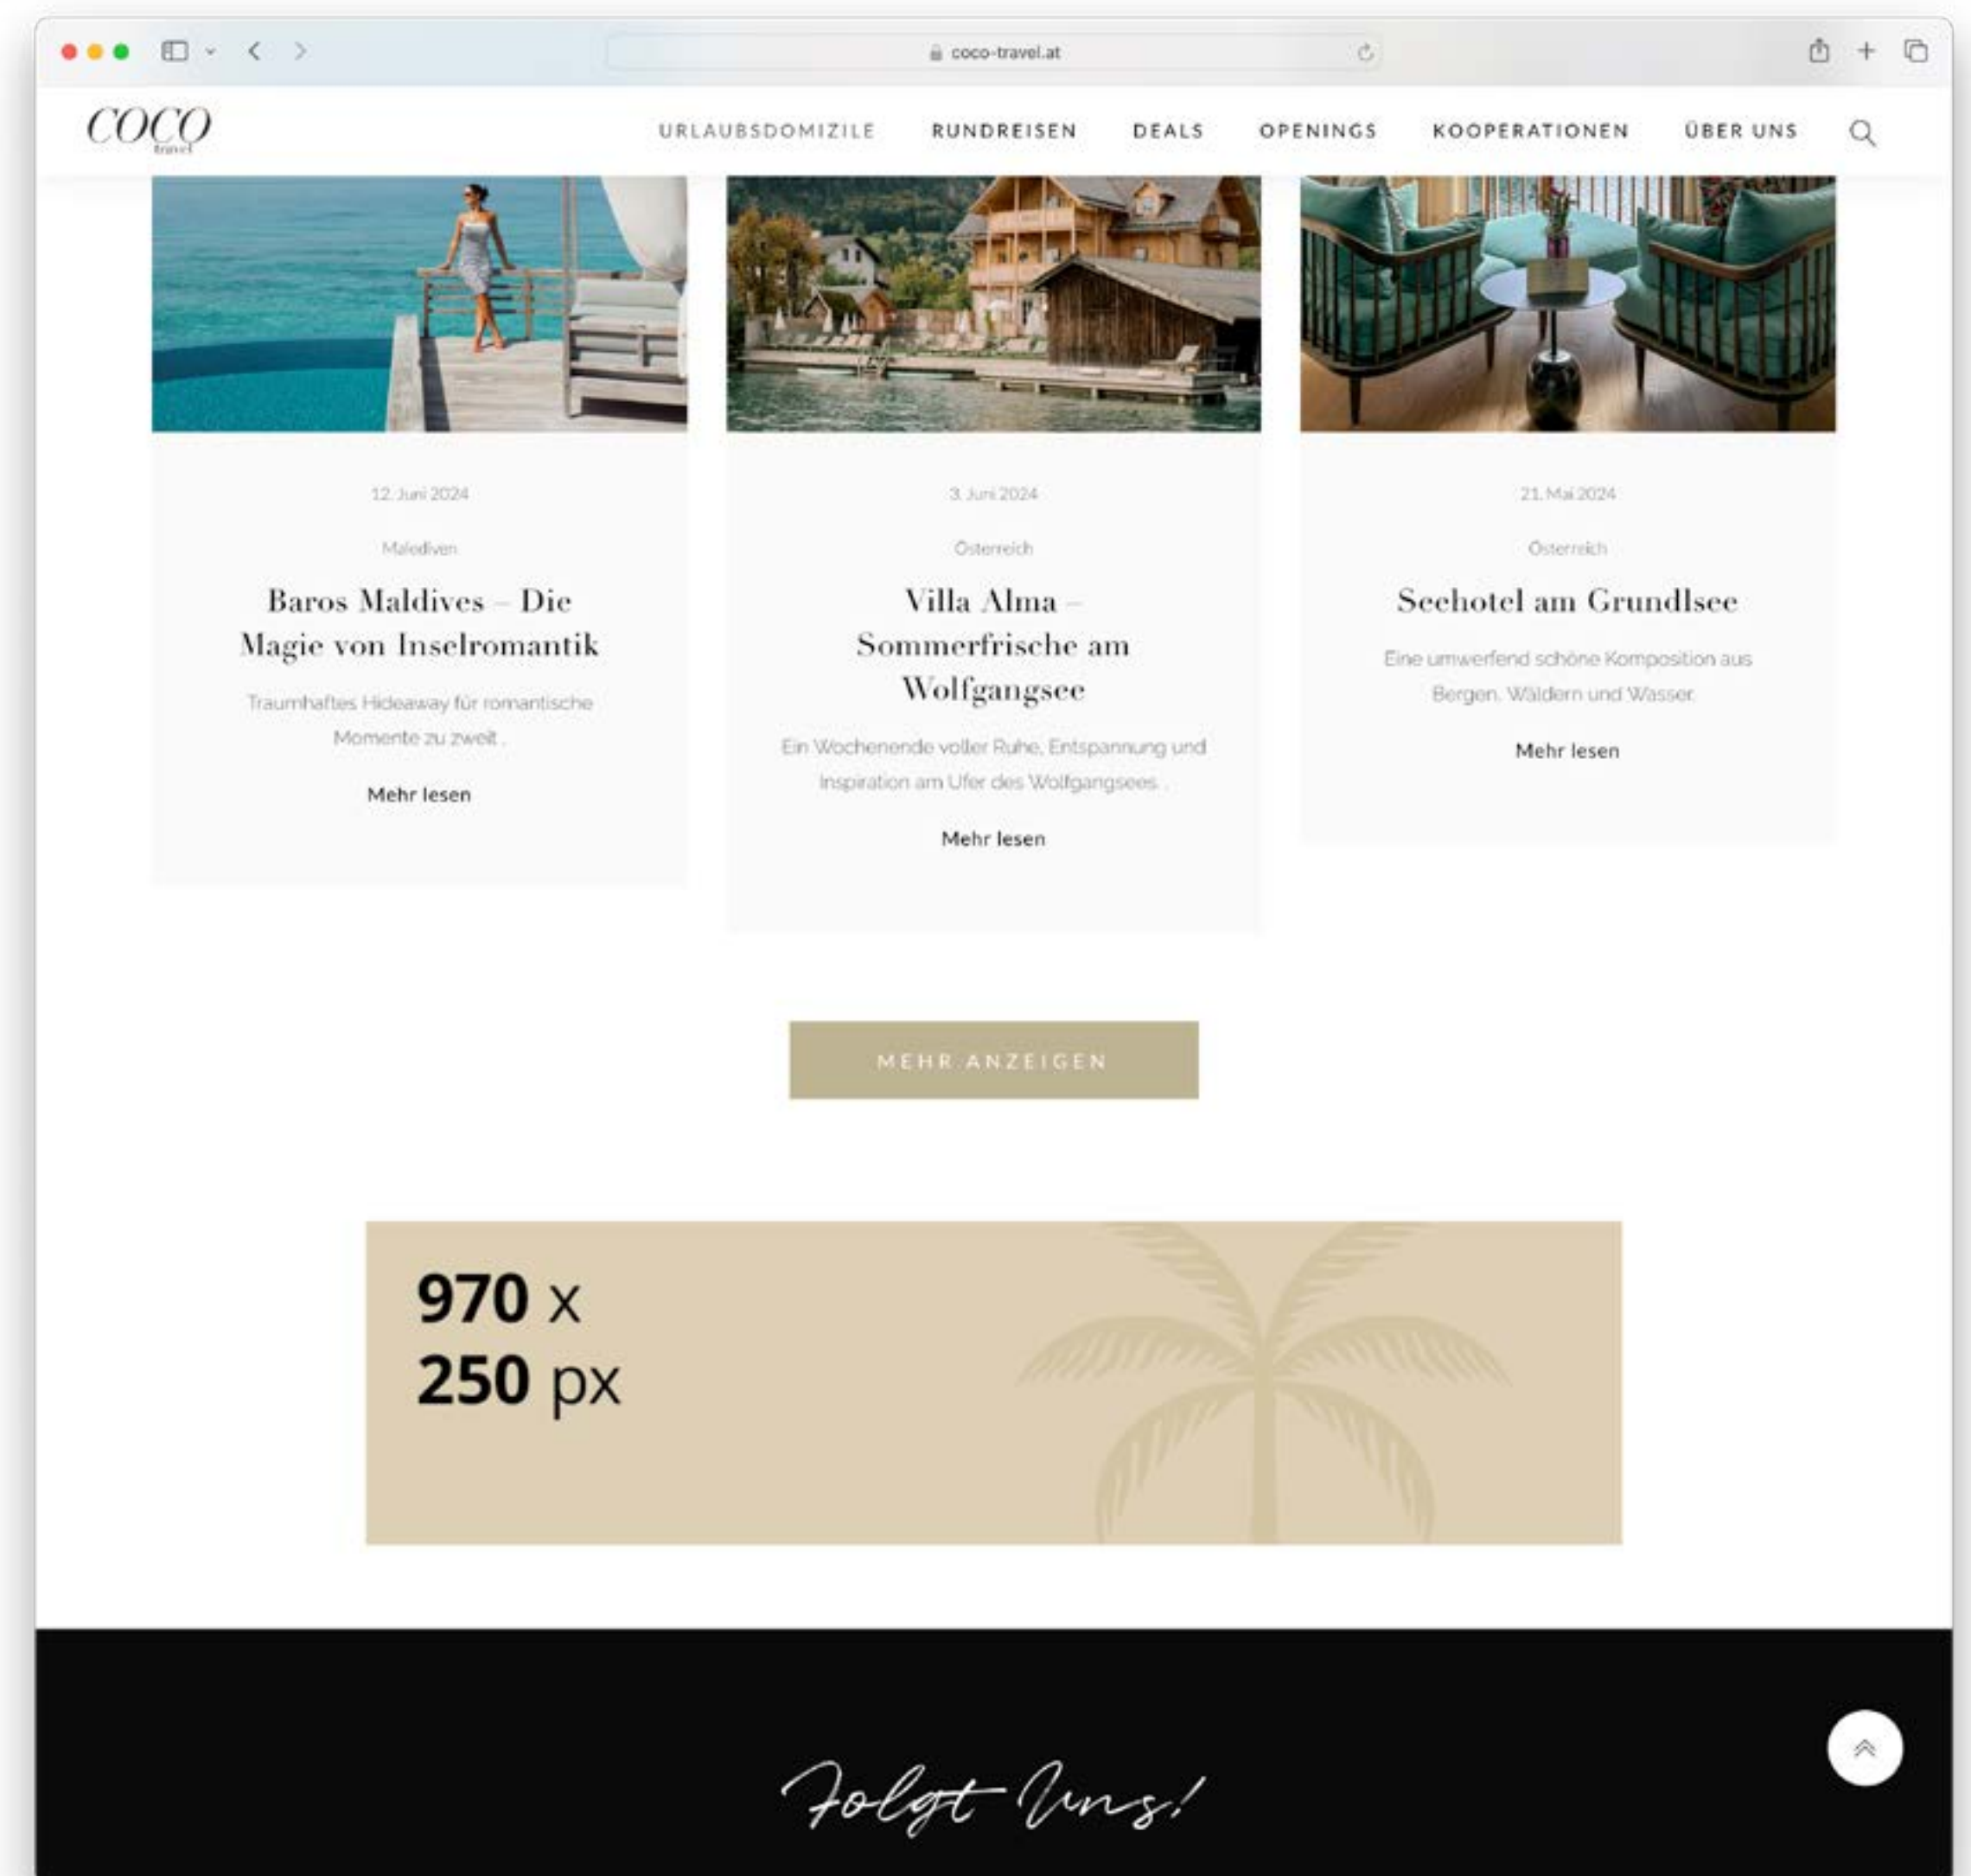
coco-travel.at

COCO travel

URLAUBSDOMIZILE RUNDREISEN DEALS OPENINGS KOOPERATIONEN ÜBER UNS

12. Juni 2024

Malediven

Baros Maldives – Die Magie von Inselromantik

Traumhaftes Hideaway für romantische Momente zu zweit .

Mehr lesen

3. Juni 2024

Österreich

Villa Alma – Sommerfrische am Wolfgangsee

Ein Wochenende voller Ruhe, Entspannung und Inspiration am Ufer des Wolfgangsees .

Mehr lesen

21. Mai 2024

Österreich

Seehotel am Grundlsee

Eine umwerfend schöne Komposition aus Bergen, Wäldern und Wasser.

Mehr lesen

MEHR ANZEIGEN

970 x
250 px

Folgt Uns!